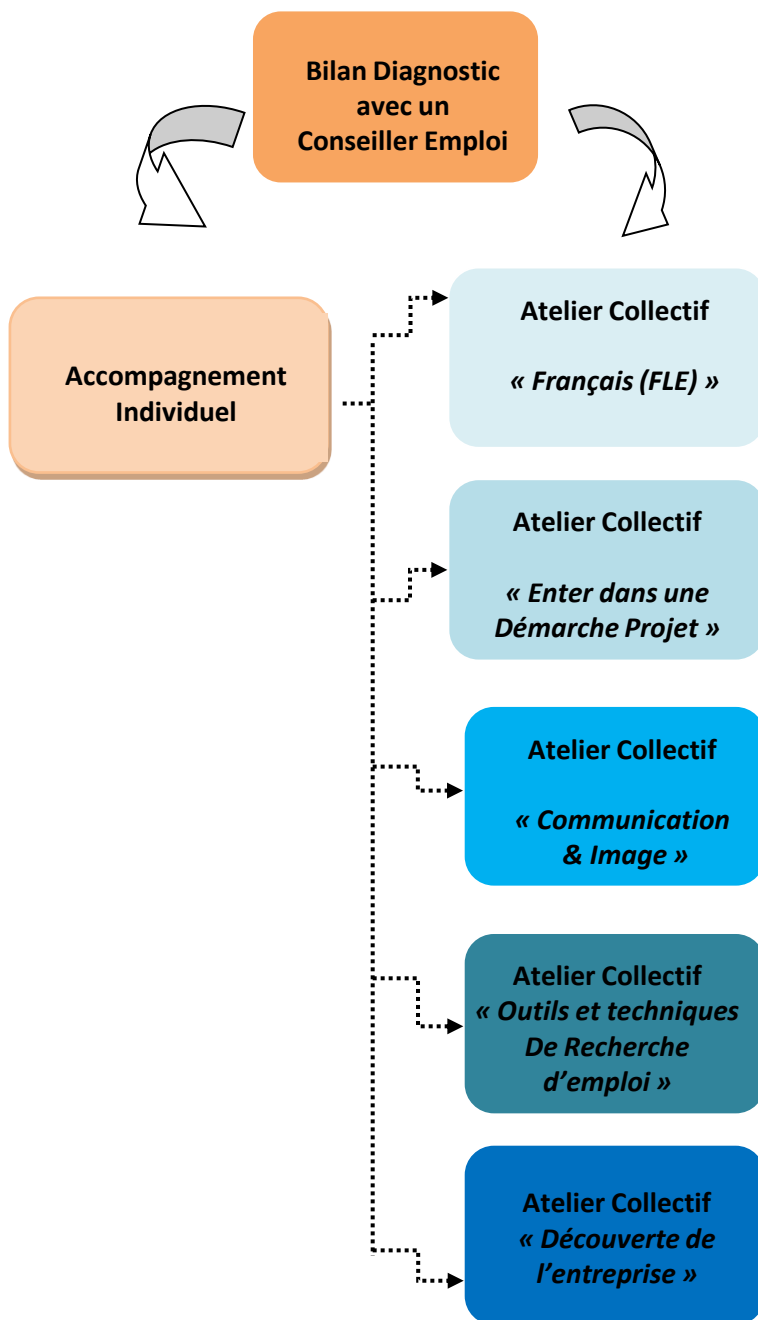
Bilan Diagnostic avec un Conseiller Emploi

Accompagnement Individuel

Atelier Collectif

« Français (FLE) »

Atelier Collectif

« Enter dans une Démarche Projet »

Atelier Collectif

« Communication & Image »

Atelier Collectif
« Outils et techniques De Recherche d'emploi »

Atelier Collectif
« Découverte de l'entreprise »